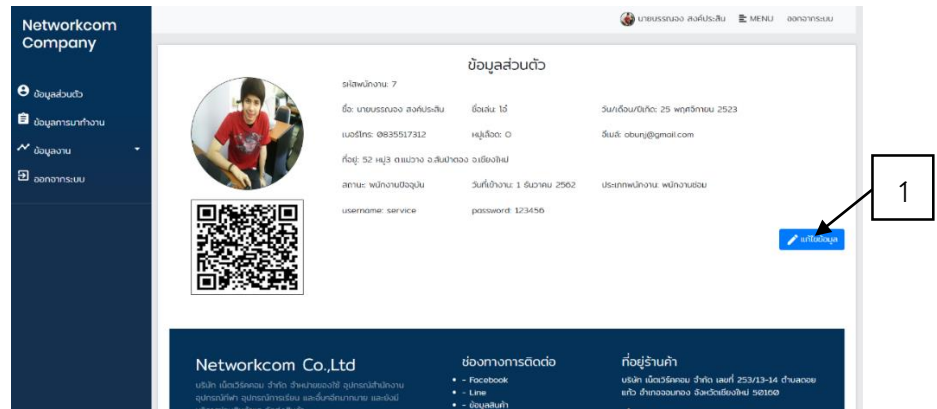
Networkcom Company

ข้อมูลส่วนตัว
ข้อมูลการมาทำงาน
ข้อมูลงาน
ออกจากระบบ

นายบรรณจง สงค์ประสิน  MENU  ออกจากระบบ

ข้อมูลส่วนตัว

รหัสพนักงาน: 7
ชื่อ: นายบรรณจง สงค์ประสิน  ชื่อเล่น: ไอ้  วัน/เดือน/ปีเกิด: 25 พฤศจิกายน 2523
เบอร์โทร: 0835517312  หมู่เลือด: O  อีเมล์: obunj@gmail.com
ที่อยู่: 52 หมู่3 ต.แม่วาง อ.สันป่าตอง จ.เชียงใหม่
สถานะ: พนักงานปัจจุบัน  วันที่เข้างาน: 1 ธันวาคม 2562  ประเภทพนักงาน: พนักงานซ่อม
username: service  password: 123456

แก้ไขข้อมูล

1

Networkcom Co.,Ltd
บริษัท เน็ตเวิร์คคอม จำกัด จำหน่ายของใช้ อุปกรณ์สำนักงาน อุปกรณ์ไฟฟ้า อุปกรณ์การเรียน และอื่นๆอีกมากมาย และยังมี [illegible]

ช่องทางการติดต่อ
• - Facebook
• - Line
• - ข้อมูลสินค้า

ที่อยู่ร้านค้า
บริษัท เน็ตเวิร์คคอม จำกัด เลขที่ 253/13-14 ตำบลดอยแก้ว อำเภอจอมทอง จังหวัดเชียงใหม่ 50160